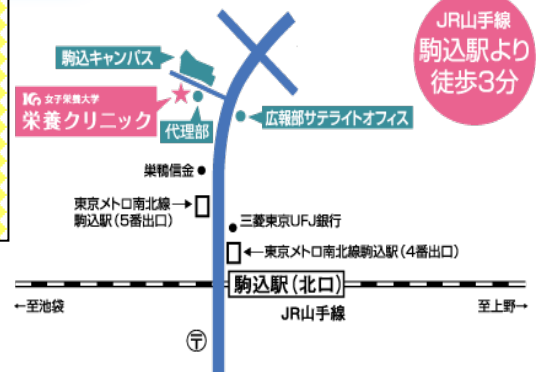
JR山手線
駒込駅より
徒歩3分

駒込キャンパス

女子栄養大学
栄養クリニック

代理部

広報部サテライトオフィス

巣鴨信金

東京メトロ南北線
駒込駅（5番出口）

三菱東京UFJ銀行

東京メトロ南北線駒込駅（4番出口）

駒込駅（北口）

←至池袋

JR山手線

至上野→

〒